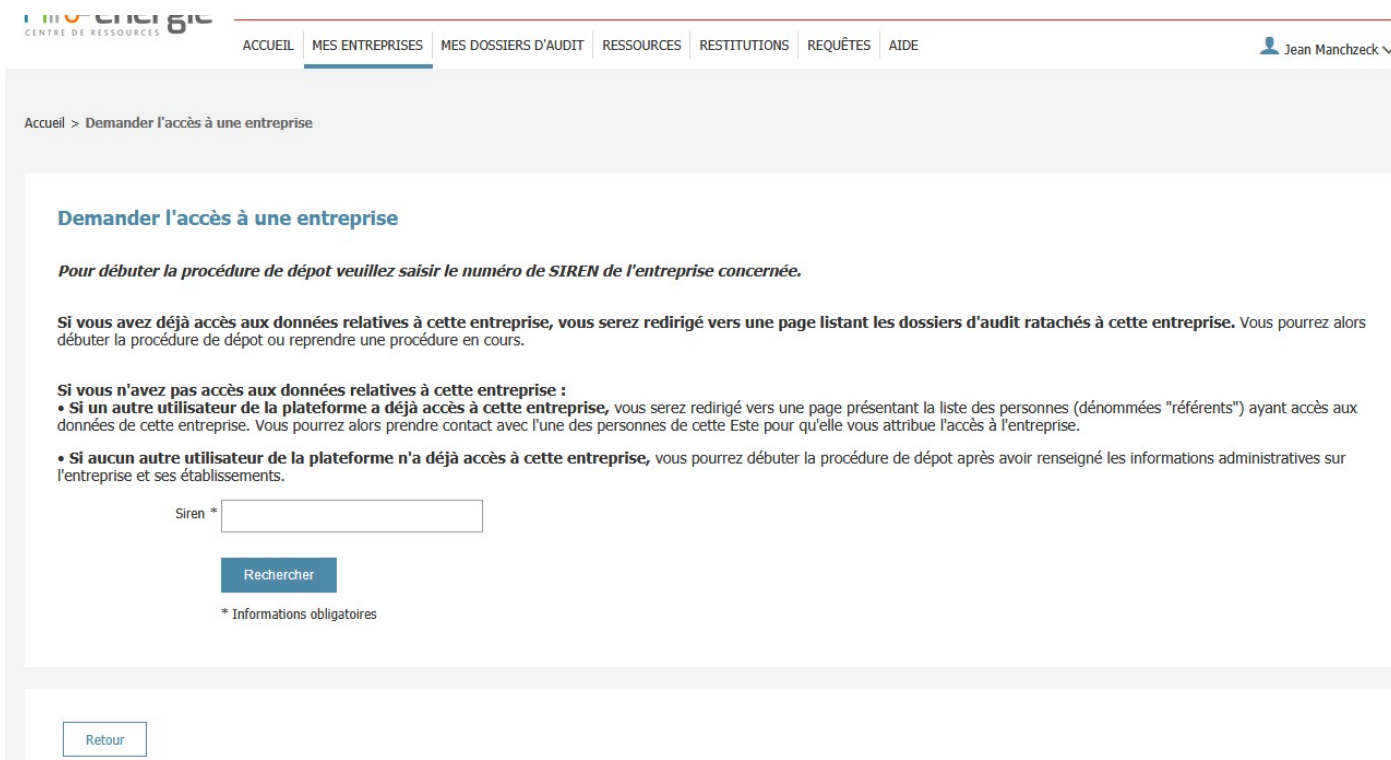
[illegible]-énergie
CENTRE DE RESSOURCES

ACCUEIL | MES ENTREPRISES | MES DOSSIERS D'AUDIT | RESSOURCES | RESTITUTIONS | REQUÊTES | AIDE

Jean Manchzeck

Accueil > Demander l'accès à une entreprise

Demander l'accès à une entreprise

Pour débuter la procédure de dépot veuillez saisir le numéro de SIREN de l'entreprise concernée.

Si vous avez déjà accès aux données relatives à cette entreprise, vous serez redirigé vers une page listant les dossiers d'audit ratachés à cette entreprise. Vous pourrez alors débuter la procédure de dépot ou reprendre une procédure en cours.

Si vous n'avez pas accès aux données relatives à cette entreprise :
• Si un autre utilisateur de la plateforme a déjà accès à cette entreprise, vous serez redirigé vers une page présentant la liste des personnes (dénommées "référents") ayant accès aux données de cette entreprise. Vous pourrez alors prendre contact avec l'une des personnes de cette Este pour qu'elle vous attribue l'accès à l'entreprise.

• Si aucun autre utilisateur de la plateforme n'a déjà accès à cette entreprise, vous pourrez débuter la procédure de dépot après avoir renseigné les informations administratives sur l'entreprise et ses établissements.

Siren *

Rechercher

* Informations obligatoires

Retour